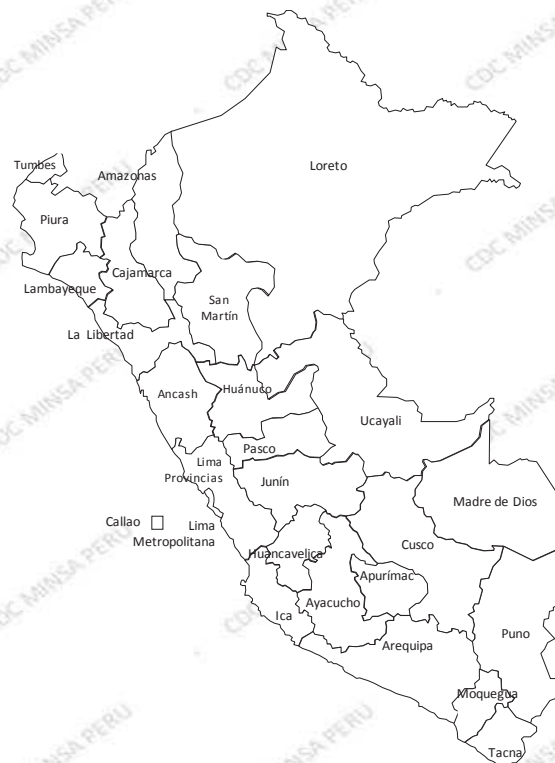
CDC MINSA PERU
CDC MINSA PERU
CDC MINSA PERU

Tumbes
Amazonas
Loreto
Piura
Cajamarca
Lambayeque
San Martín
La Libertad
Ancash
Huánuco
Ucayali
Pasco
Lima Provincias
Junín
Madre de Dios
Callao
Lima Metropolitana
Cusco
Huancavelica
Apurímac
Ayacucho
Ica
Arequipa
Puno
Moquegua
Tacna

CDC MINSA PERU
CDC MINSA PERU
CDC MINSA PERU
CDC MINSA PERU
CDC MINSA PERU
CDC MINSA PERU
CDC MINSA PERU